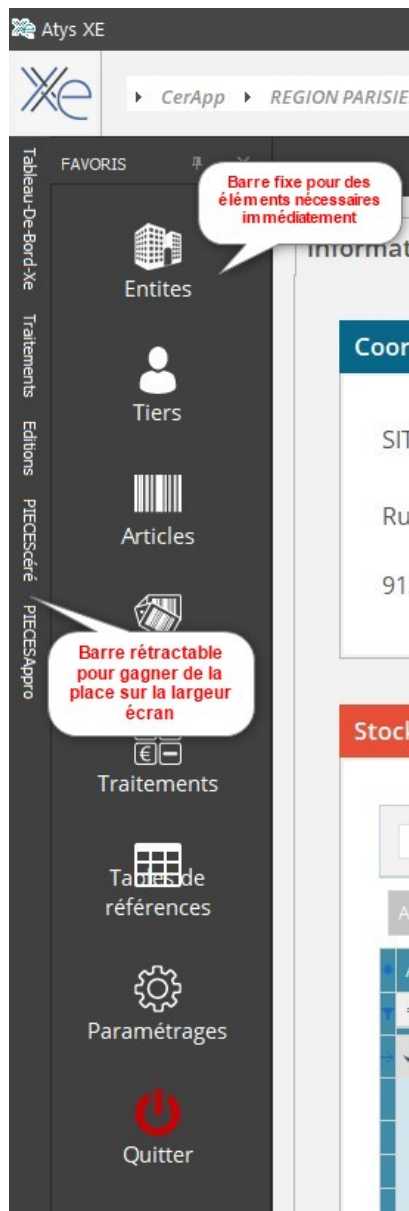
Atys XE

Xe

▸ CerApp ▸ REGION PARISIE

Tableau-De-Bord-Xe
Traitements
Editions
PIECEScéré
PIECESAppro

FAVORIS

Barre fixe pour des éléments nécessaires immédiatement

Entites

Tiers

Articles

Barre rétractable pour gagner de la place sur la largeur écran

Traitements

Tables de références

Paramétrages

Quitter

Informat

Coor

SIT

Ru

91

Stock

A